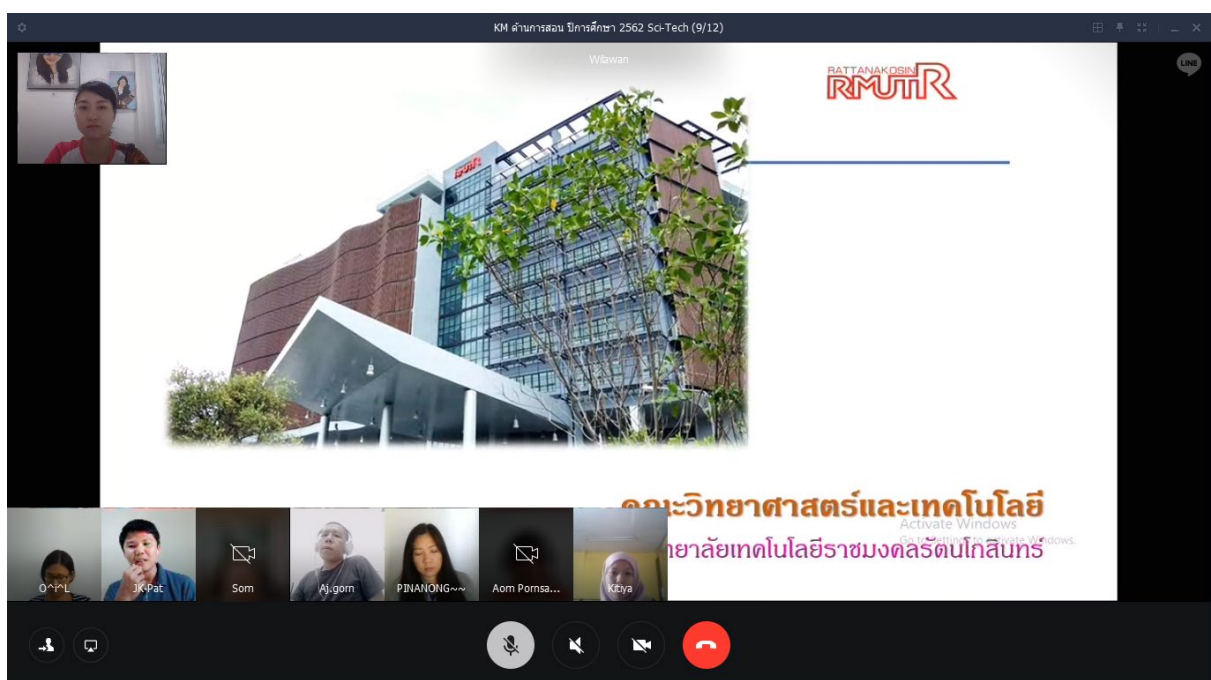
KM ด้านการสอน ปีการศึกษา 2562 Sci-Tech (9/12)

Wilawan

LINE

RATTANAKOSIN
RMUTR

คณะวิทยาศาสตร์และเทคโนโลยี
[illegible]ทยาลัยเทคโนโลยีราชมงคลรัตนโกสินทร์

Activate Windows
Go to Settings to activate Windows.

O^i^L
JK-Pat
Som
Aj.gorn
PINANONG~~
Aom Pornsa...
Kitiya